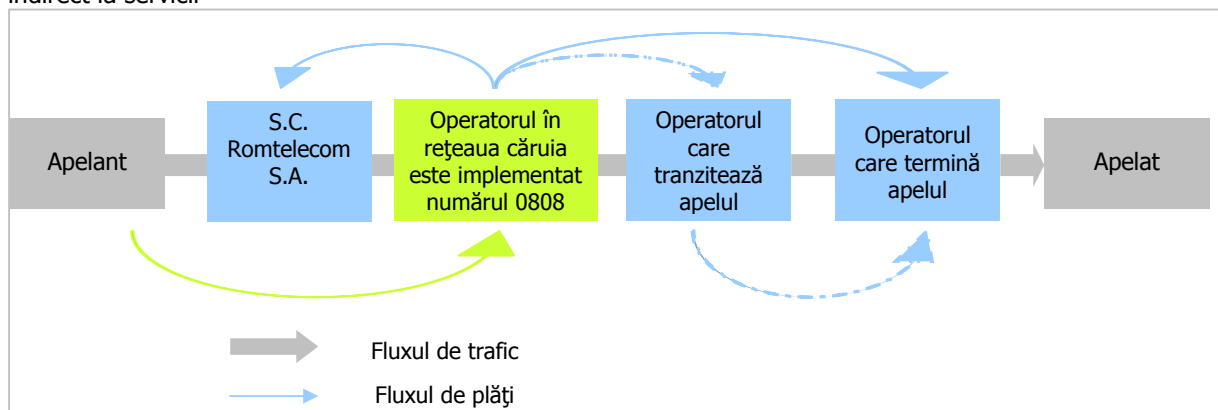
indirect la servicii

Apelant

S.C. Romtelecom S.A.

Operatorul în reţeaua căruia este implementat numărul 0808

Operatorul care tranzitează apelul

Operatorul care termină apelul

Apelat

Fluxul de trafic

Fluxul de plăţi